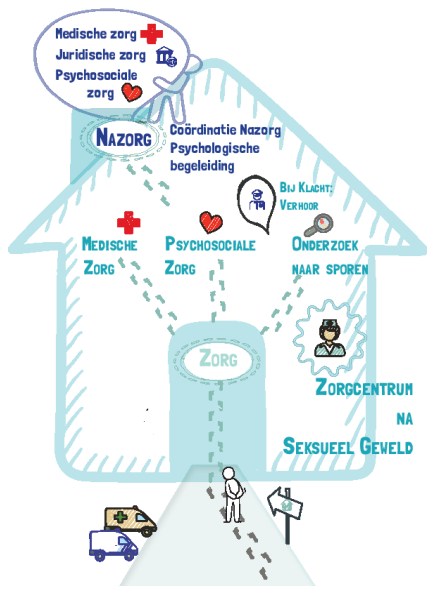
Medische zorg
Juridische zorg
Psychosociale zorg

NAZORG
Coördinatie Nazorg
Psychologische begeleiding

Bij Klacht: Verhoor

Medische Zorg

Psychosociale Zorg

Onderzoek naar sporen

Zorg

Zorgcentrum na Seksueel Geweld